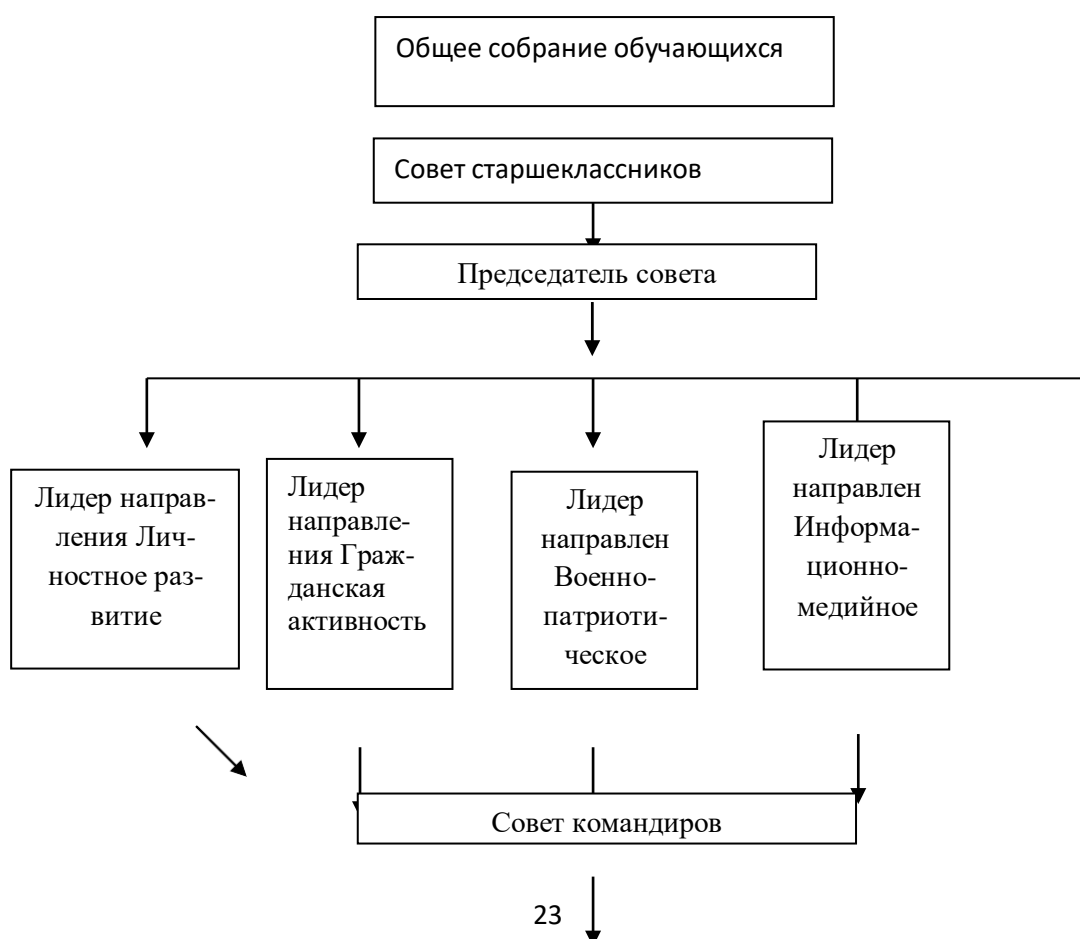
Общее собрание обучающихся

Совет старшеклассников

Председатель совета

Лидер направления Личностное развитие

Лидер направления Гражданская активность

Лидер направлен Военно-патриотическое

Лидер направлен Информационно-медийное

Совет командиров

23